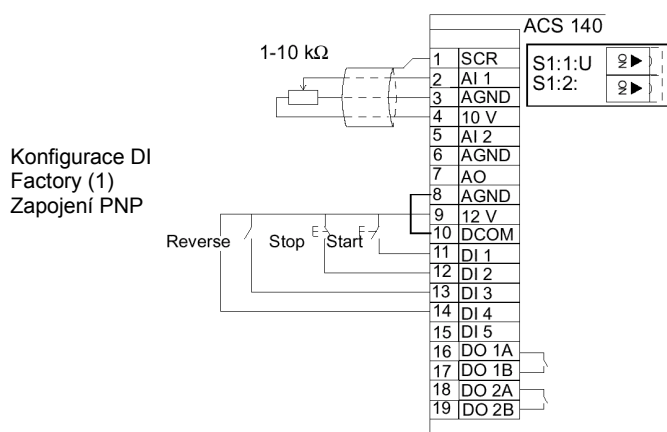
ACS 140

1-10 kΩ

| 1 | SCR |
|---|---|
| 2 | AI 1 |
| 3 | AGND |
| 4 | 10 V |
| 5 | AI 2 |
| 6 | AGND |
| 7 | AO |
| 8 | AGND |
| 9 | 12 V |
| 10 | DCOM |
| 11 | DI 1 |
| 12 | DI 2 |
| 13 | DI 3 |
| 14 | DI 4 |
| 15 | DI 5 |
| 16 | DO 1A |
| 17 | DO 1B |
| 18 | DO 2A |
| 19 | DO 2B |

S1:1:U
S1:2:

Konfigurace DI
Factory (1)
Zapojení PNP

Reverse
Stop
Start